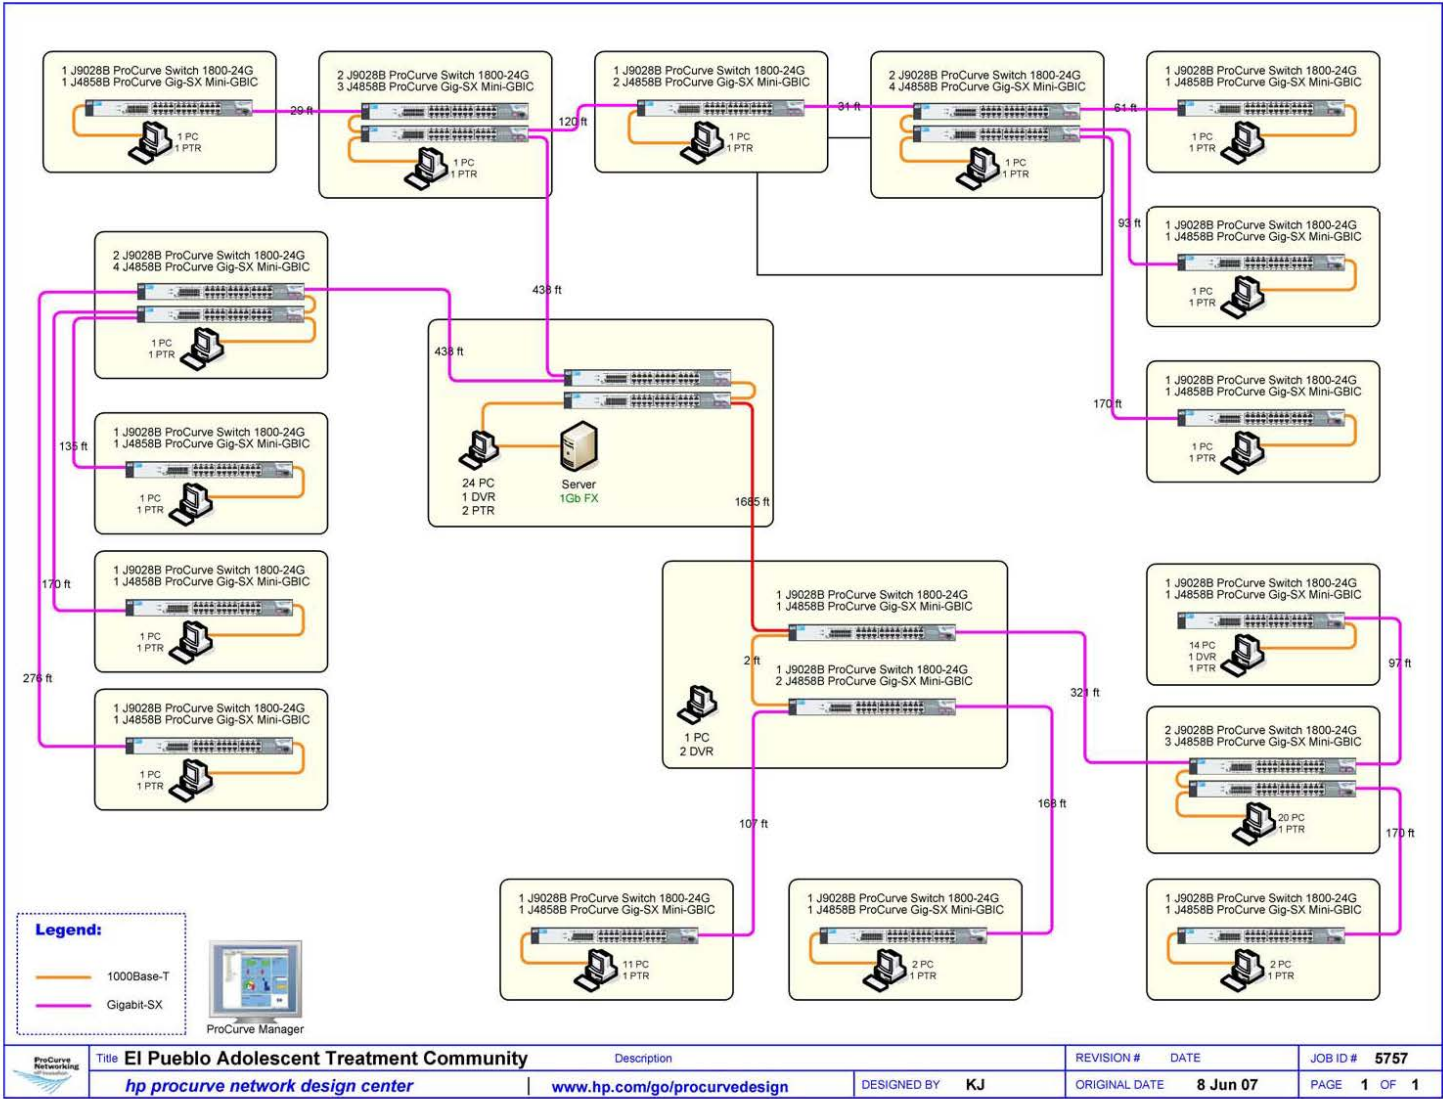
1 J9028B ProCurve Switch 1800-24G
1 J4858B ProCurve Gig-SX Mini-GBIC
1 PC
1 PTR

29 ft

2 J9028B ProCurve Switch 1800-24G
3 J4858B ProCurve Gig-SX Mini-GBIC
1 PC
1 PTR

120 ft

1 J9028B ProCurve Switch 1800-24G
2 J4858B ProCurve Gig-SX Mini-GBIC
1 PC
1 PTR

31 ft

2 J9028B ProCurve Switch 1800-24G
4 J4858B ProCurve Gig-SX Mini-GBIC
1 PC
1 PTR

61 ft

1 J9028B ProCurve Switch 1800-24G
1 J4858B ProCurve Gig-SX Mini-GBIC
1 PC
1 PTR

93 ft

1 J9028B ProCurve Switch 1800-24G
1 J4858B ProCurve Gig-SX Mini-GBIC
1 PC
1 PTR

170 ft

1 J9028B ProCurve Switch 1800-24G
1 J4858B ProCurve Gig-SX Mini-GBIC
1 PC
1 PTR

2 J9028B ProCurve Switch 1800-24G
4 J4858B ProCurve Gig-SX Mini-GBIC
1 PC
1 PTR

438 ft

438 ft

24 PC
1 DVR
2 PTR
Server
1Gb FX

1685 ft

135 ft

1 J9028B ProCurve Switch 1800-24G
1 J4858B ProCurve Gig-SX Mini-GBIC
1 PC
1 PTR

170 ft

1 J9028B ProCurve Switch 1800-24G
1 J4858B ProCurve Gig-SX Mini-GBIC
1 PC
1 PTR

276 ft

1 J9028B ProCurve Switch 1800-24G
1 J4858B ProCurve Gig-SX Mini-GBIC
1 PC
1 PTR

1 J9028B ProCurve Switch 1800-24G
1 J4858B ProCurve Gig-SX Mini-GBIC
2 ft
1 J9028B ProCurve Switch 1800-24G
2 J4858B ProCurve Gig-SX Mini-GBIC
1 PC
2 DVR

321 ft

1 J9028B ProCurve Switch 1800-24G
1 J4858B ProCurve Gig-SX Mini-GBIC
14 PC
1 DVR
1 PTR

97 ft

2 J9028B ProCurve Switch 1800-24G
3 J4858B ProCurve Gig-SX Mini-GBIC
20 PC
1 PTR

168 ft

107 ft

170 ft

1 J9028B ProCurve Switch 1800-24G
1 J4858B ProCurve Gig-SX Mini-GBIC
11 PC
1 PTR

1 J9028B ProCurve Switch 1800-24G
1 J4858B ProCurve Gig-SX Mini-GBIC
2 PC
1 PTR

1 J9028B ProCurve Switch 1800-24G
1 J4858B ProCurve Gig-SX Mini-GBIC
2 PC
1 PTR

Legend:
1000Base-T
Gigabit-SX

ProCurve Manager

ProCurve Networking
Title El Pueblo Adolescent Treatment Community
Description
REVISION # DATE
JOB ID # 5757
hp procurve network design center
www.hp.com/go/procurvedesign
DESIGNED BY KJ
ORIGINAL DATE 8 Jun 07
PAGE 1 OF 1